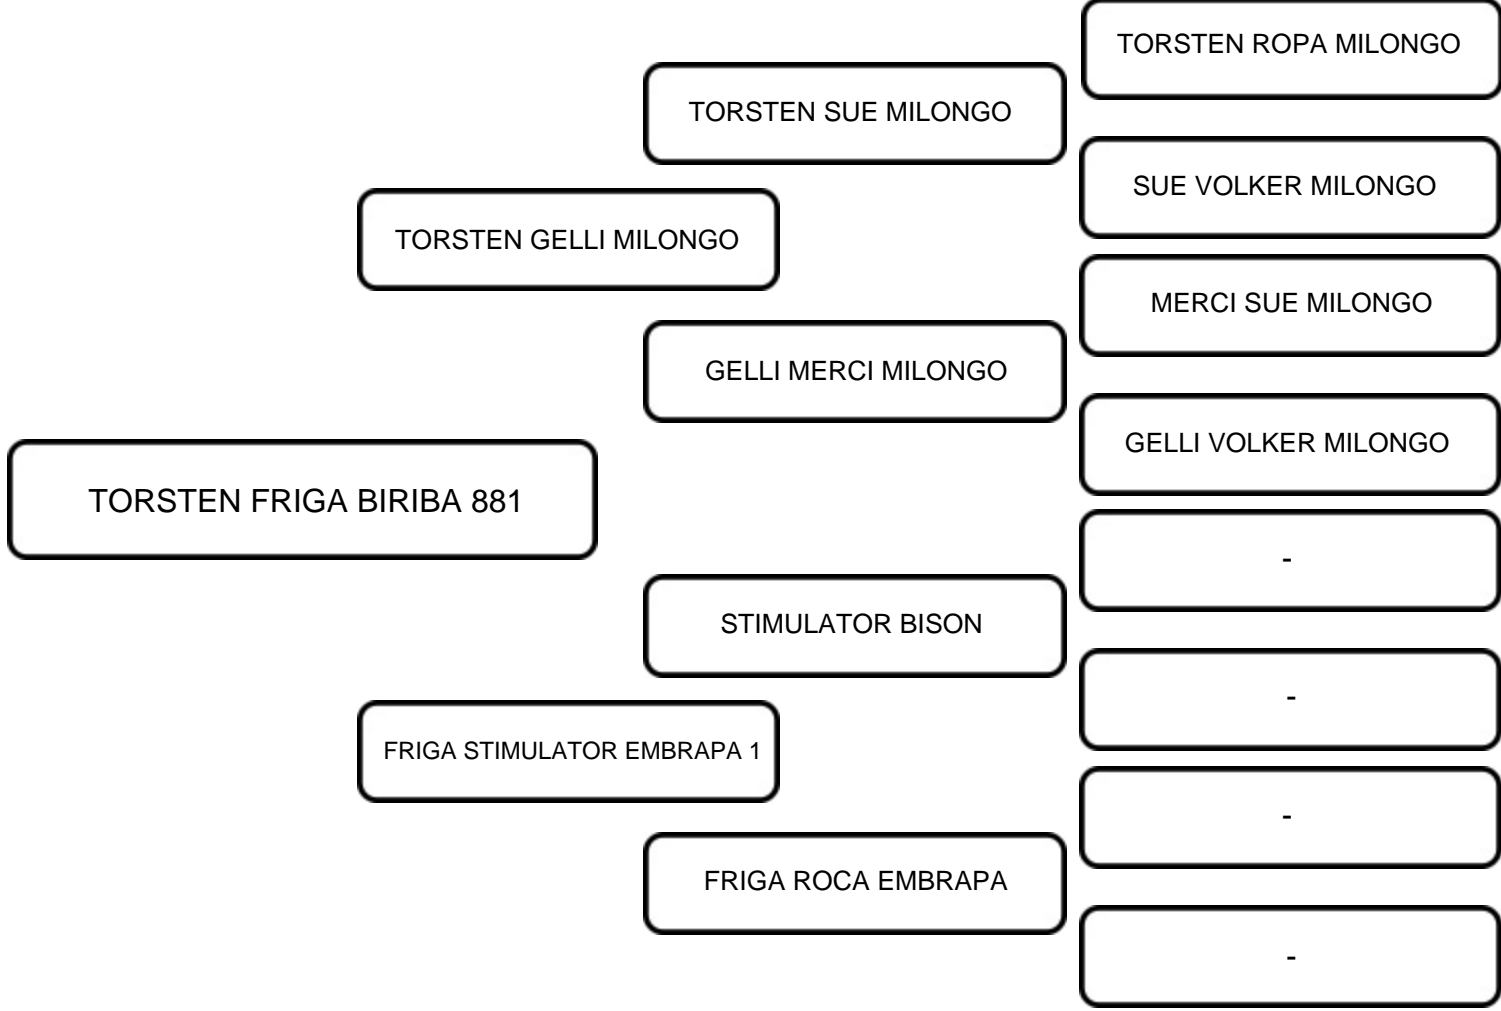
TORSTEN FRIGA BIRIBA 881

TORSTEN GELLI MILONGO

FRIGA STIMULATOR EMBRAPA 1

TORSTEN SUE MILONGO

GELLI MERCI MILONGO

STIMULATOR BISON

FRIGA ROCA EMBRAPA

TORSTEN ROPA MILONGO

SUE VOLKER MILONGO

MERCI SUE MILONGO

GELLI VOLKER MILONGO

-

-

-

-